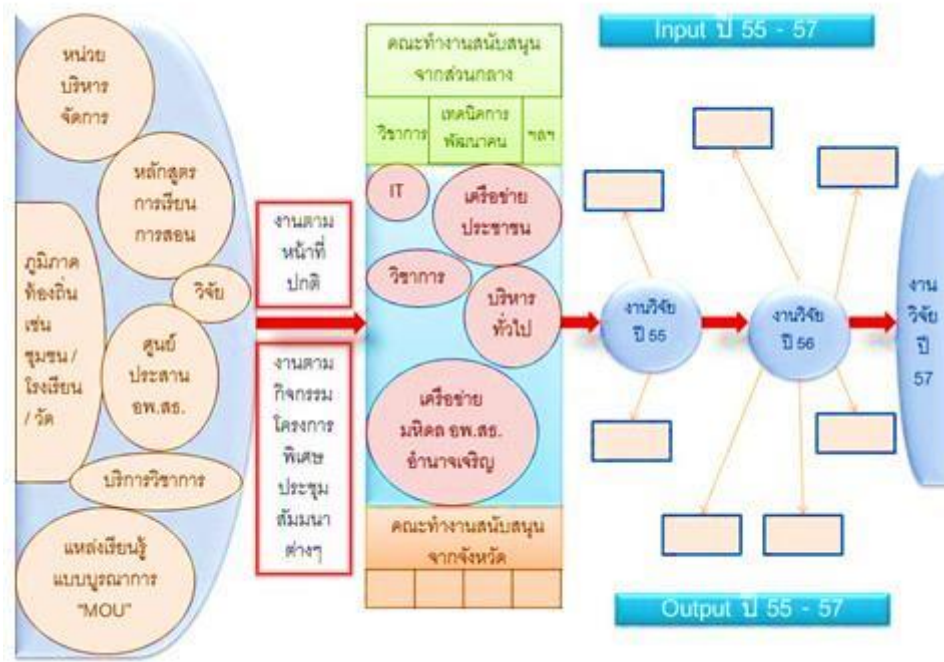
หน่วยบริหารจัดการ

หลักสูตรการเรียนการสอน

ภูมิภาคท้องถิ่น เช่น ชุมชน / โรงเรียน / วัด

วิจัย

ศูนย์ประสานอพ.สธ.

บริการวิชาการ

แหล่งเรียนรู้แบบบูรณาการ "MOU"

งานตามหน้าที่ปกติ

งานตามกิจกรรมโครงการพิเศษ ประชุมสัมมนาต่างๆ

คณะทำงานสนับสนุนจากส่วนกลาง

วิชาการ

เทคนิคการพัฒนาคน

ฯลฯ

IT

เครือข่ายประชาชน

วิชาการ

บริหารทั่วไป

เครือข่ายมหิดล อพ.สธ. อำนาจเจริญ

คณะทำงานสนับสนุนจากจังหวัด

Input ปี 55 - 57

งานวิจัย ปี 55

งานวิจัย ปี 56

งานวิจัย ปี 57

Output ปี 55 - 57